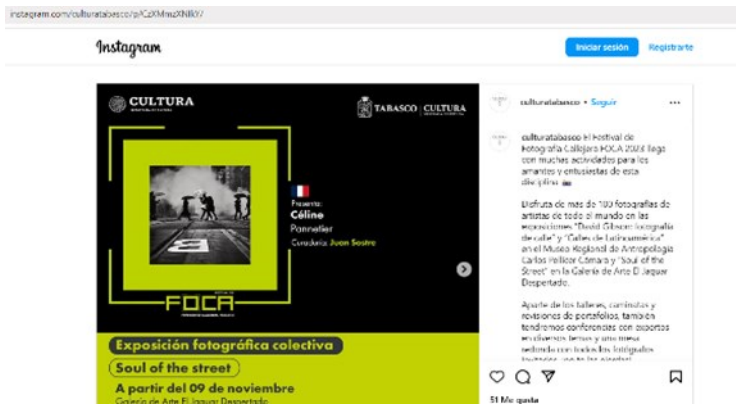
instagram.com/culturatabasco/p/CzXMnsXNI8Y/

Instagram

Iniciar sesión

Registrarte

CULTURA

TABASCO | CULTURA

Presenta:

Céline

Pannetier

Curaduría: Juan Sastre

FOCA

Exposición fotográfica colectiva

Soul of the street

A partir del 09 de noviembre

Galería de Arte El Jaguar Despertado

culturatabasco • Seguir

culturatabasco El Festival de Fotografía Callejera FOCA 2023 llega con muchas actividades para los amantes y entusiastas de esta disciplina

Disfruta de más de 100 fotografías de artistas de todo el mundo en las exposiciones "David Gibson: fotografía de calle" y "Calles de Latinoamérica" en el Museo Regional de Antropología Carlos Pellicer Cámara y "Soul of the Street" en la Galería de Arte El Jaguar Despertado.

Aparte de los talleres, caminatas y revisiones de portafolios, también tendremos conferencias con expertos en diversos temas y una mesa redonda con todos los fotógrafos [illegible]

51 Me gusta